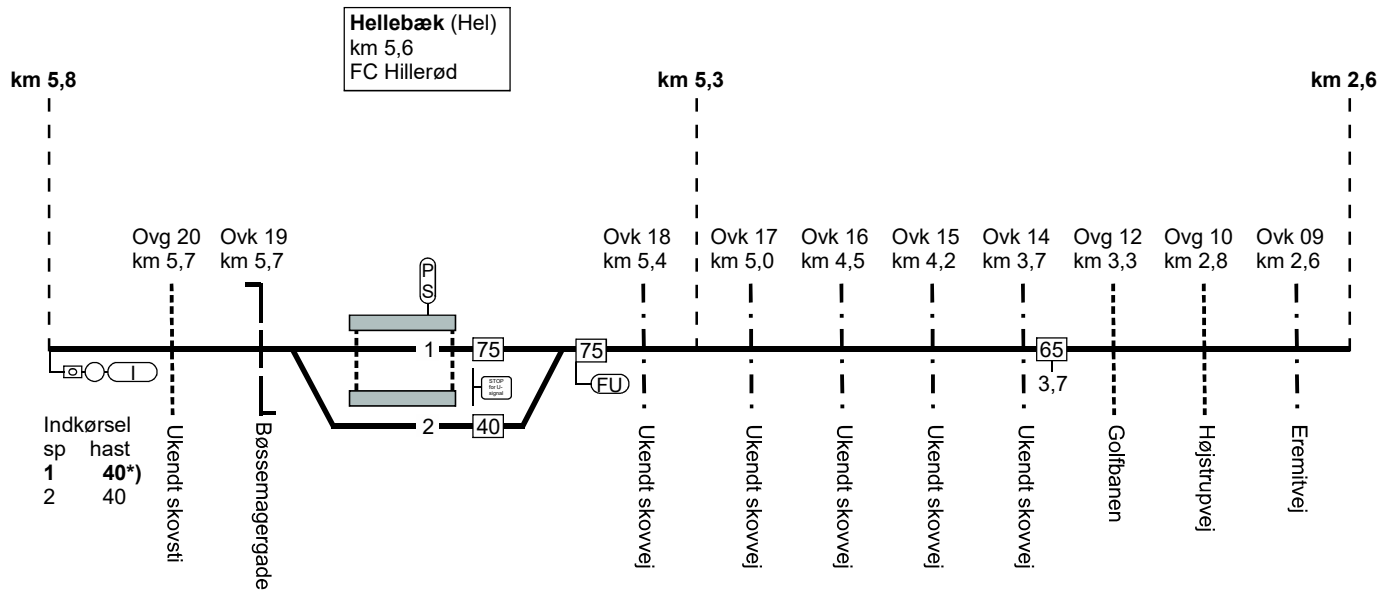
**Hellebæk** (Hel)
km 5,6
FC Hillerød

**km 5,8**

**km 5,3**

**km 2,6**

Ovg 20
km 5,7

Ovk 19
km 5,7

P
S

Ovk 18
km 5,4

Ovk 17
km 5,0

Ovk 16
km 4,5

Ovk 15
km 4,2

Ovk 14
km 3,7

Ovg 12
km 3,3

Ovg 10
km 2,8

Ovk 09
km 2,6

1

75

75

65

3,7

FU

STOP for U-signal

2

40

Indkørsel
sp hast
**1 40*)**
2 40

Ukendt skovsti

Bøssemagergade

Ukendt skovvej

Ukendt skovvej

Ukendt skovvej

Ukendt skovvej

Ukendt skovvej

Golfbanen

Højstrupvej

Eremitvej